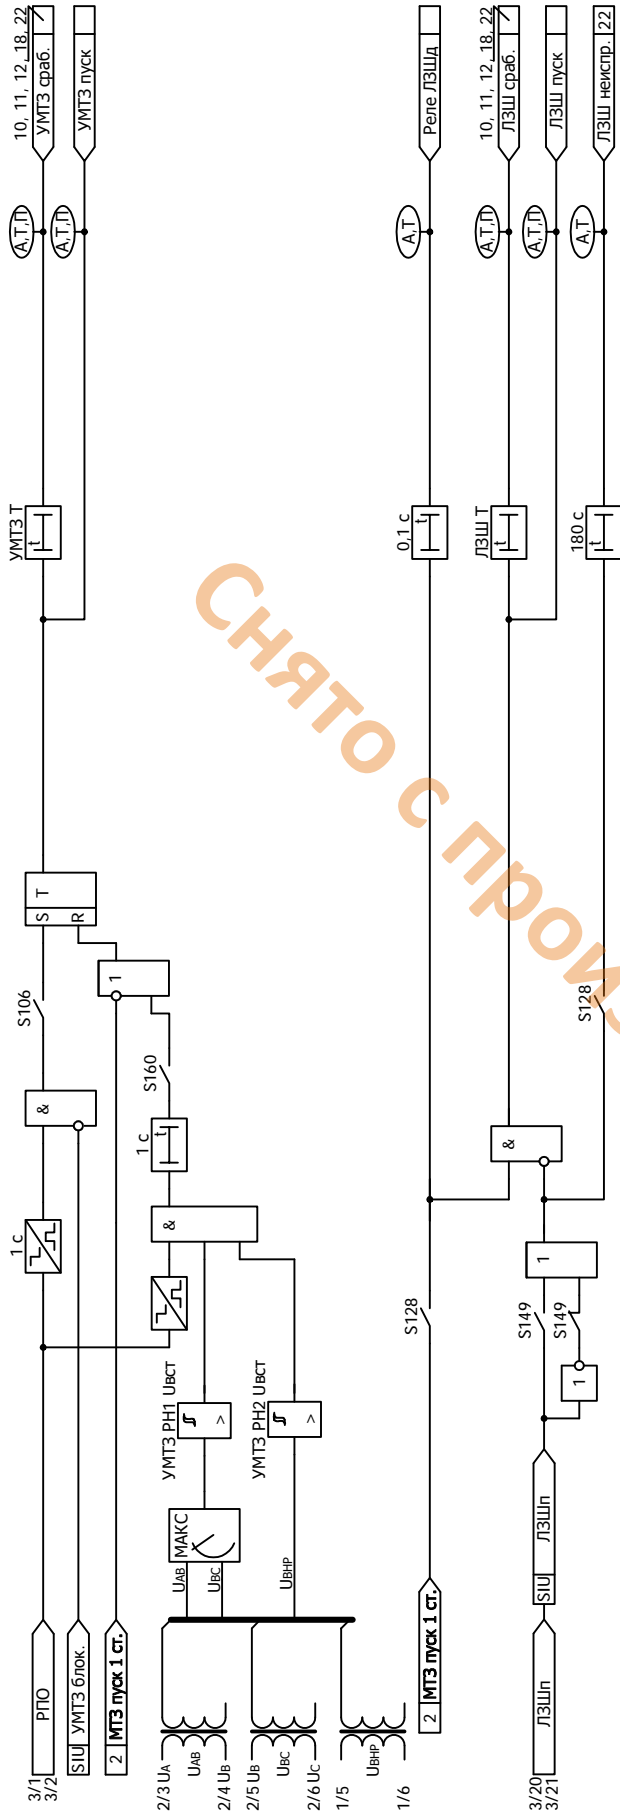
3/1
3/2
РПО
SIU УМТЗ блок.
2 МТЗ пуск 1 ст.
2/3 $U_A$
$U_{AB}$
2/4 $U_B$
2/5 $U_B$
$U_{BC}$
2/6 $U_C$
1/5
$U_{BHP}$
1/6
$U_{AB}$
$U_{BC}$
МАКС
$U_{BHP}$
УМТЗ РН1 Uвст
УМТЗ РН2 Uвст
1 с
&
&
1 с
S160
S106
1
S T
R
УМТЗ Т
t
(А,Т,П)
(А,Т,П)
10, 11, 12, 18, 22
УМТЗ сраб.
УМТЗ пуск
3/20
3/21
ЛЗШп
SIU ЛЗШп
1
S149
S149
1
S128
2 МТЗ пуск 1 ст.
&
S128
0,1 с
ЛЗШ Т
180 с
(А,Т)
(А,Т,П)
(А,Т,П)
(А,Т)
Реле ЛЗШд
10, 11, 12, 18, 22
ЛЗШ сраб.
ЛЗШ пуск
ЛЗШ неиспр. 22
Снято с произ